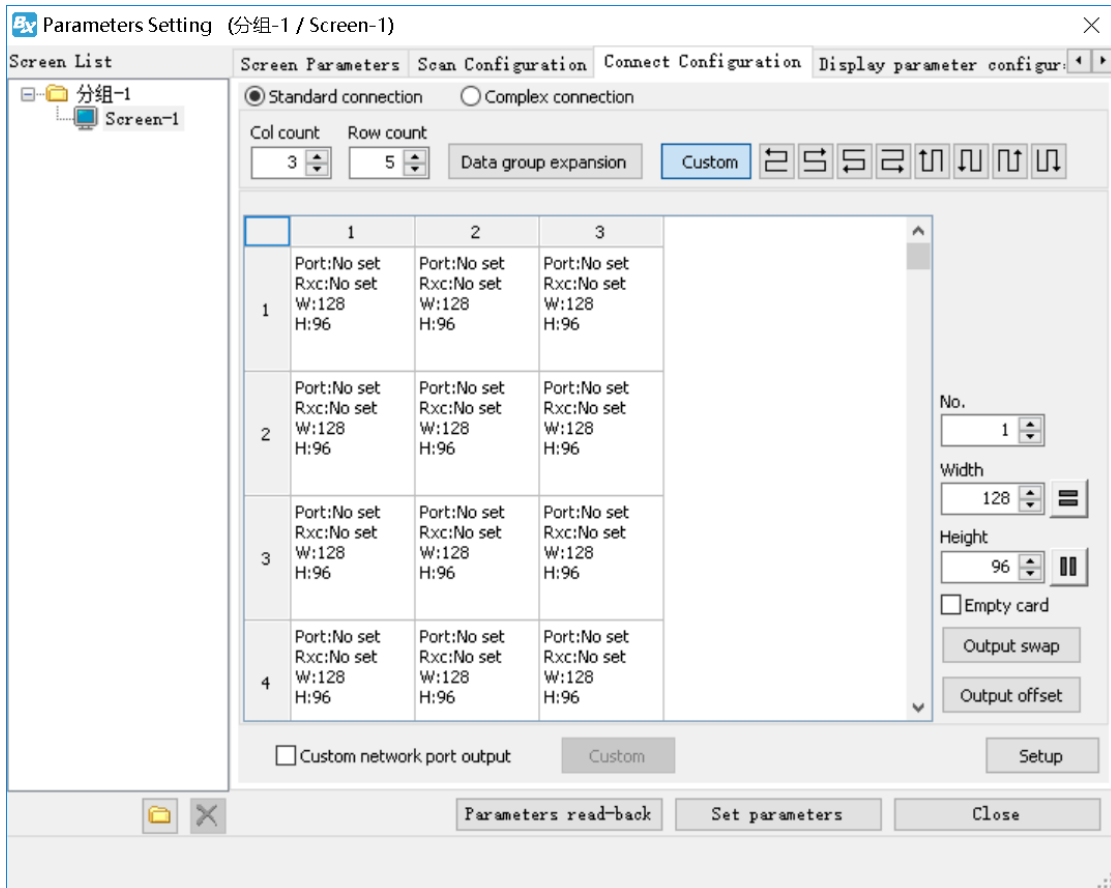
Parameters Setting (分组-1 / Screen-1)

Screen List

分组-1
Screen-1

Screen Parameters | Scan Configuration | Connect Configuration | Display parameter configur

Standard connection
Complex connection

Col count
3
Row count
5
Data group expansion
Custom

| | 1 | 2 | 3 |
|---|---|---|---|
| 1 | Port:No set Rxc:No set W:128 H:96 | Port:No set Rxc:No set W:128 H:96 | Port:No set Rxc:No set W:128 H:96 |
| 2 | Port:No set Rxc:No set W:128 H:96 | Port:No set Rxc:No set W:128 H:96 | Port:No set Rxc:No set W:128 H:96 |
| 3 | Port:No set Rxc:No set W:128 H:96 | Port:No set Rxc:No set W:128 H:96 | Port:No set Rxc:No set W:128 H:96 |
| 4 | Port:No set Rxc:No set W:128 H:96 | Port:No set Rxc:No set W:128 H:96 | Port:No set Rxc:No set W:128 H:96 |

No.
1
Width
128
Height
96
Empty card
Output swap
Output offset

Custom network port output
Custom
Setup

Parameters read-back
Set parameters
Close